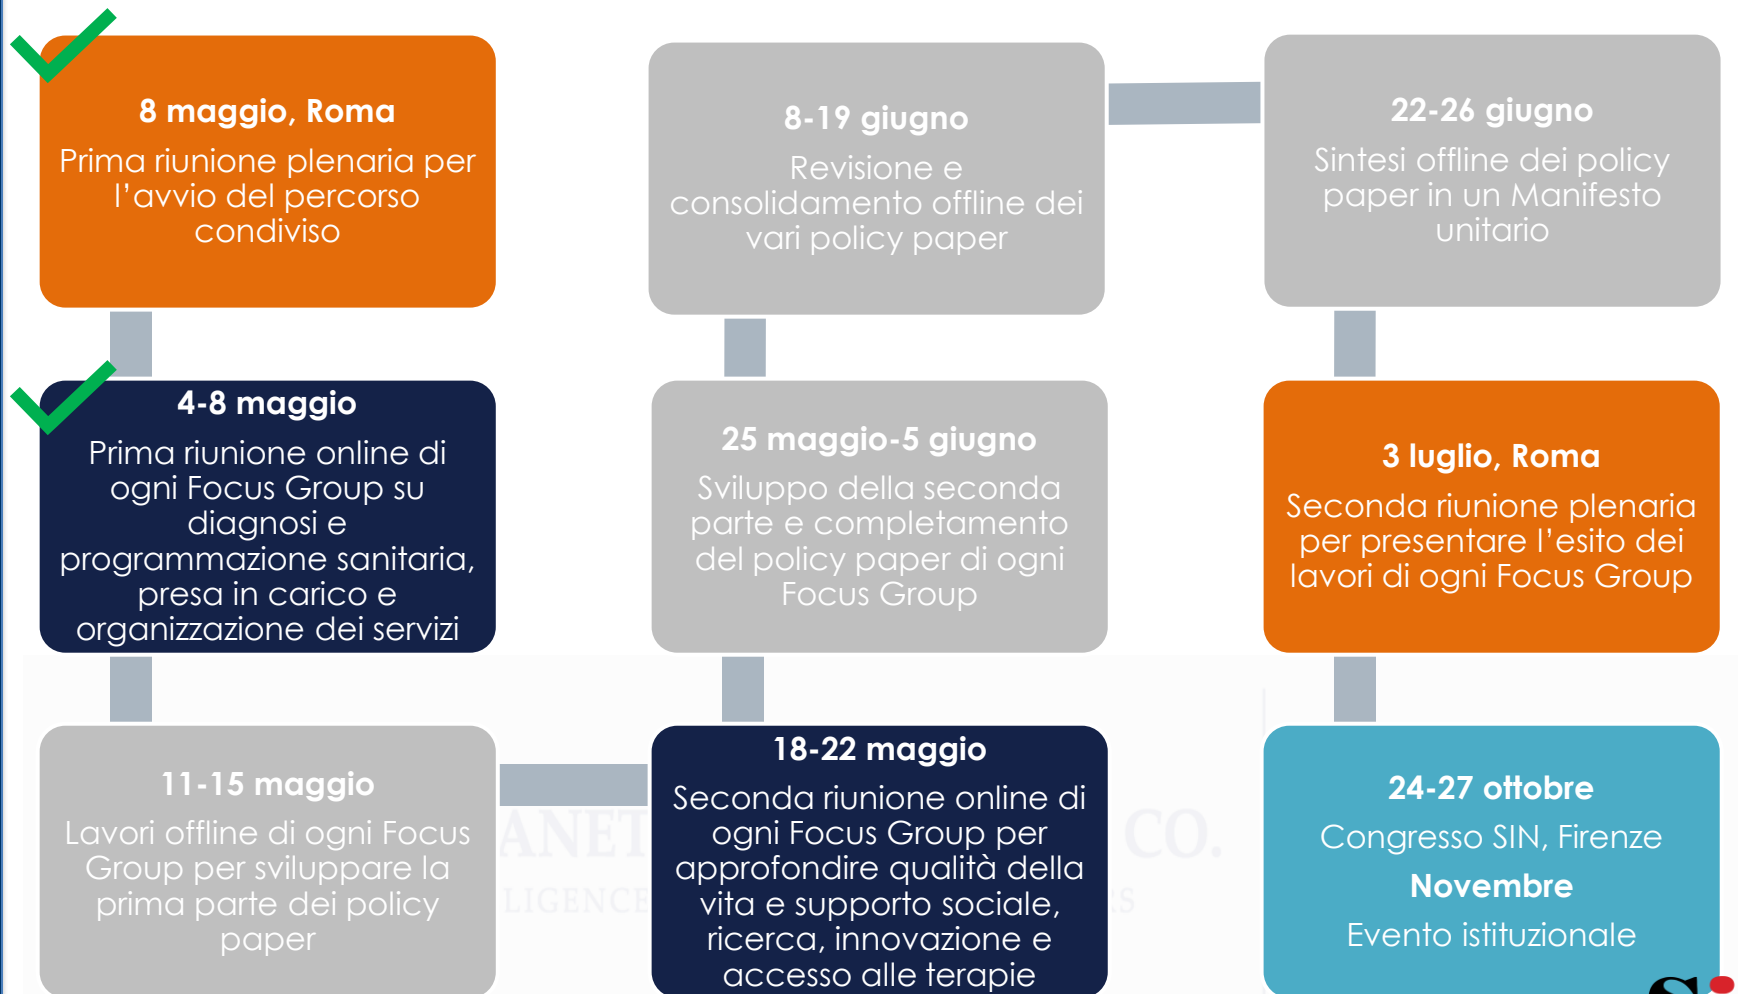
8 maggio, Roma

Prima riunione plenaria per l'avvio del percorso condiviso

4-8 maggio

Prima riunione online di ogni Focus Group su diagnosi e programmazione sanitaria, presa in carico e organizzazione dei servizi

11-15 maggio

Lavori offline di ogni Focus Group per sviluppare la prima parte dei policy paper

18-22 maggio

Seconda riunione online di ogni Focus Group per approfondire qualità della vita e supporto sociale, ricerca, innovazione e accesso alle terapie

25 maggio-5 giugno

Sviluppo della seconda parte e completamento del policy paper di ogni Focus Group

8-19 giugno

Revisione e consolidamento offline dei vari policy paper

22-26 giugno

Sintesi offline dei policy paper in un Manifesto unitario

3 luglio, Roma

Seconda riunione plenaria per presentare l'esito dei lavori di ogni Focus Group

24-27 ottobre

Congresso SIN, Firenze

Novembre

Evento istituzionale

ANET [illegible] CO.
LIGENCE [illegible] S